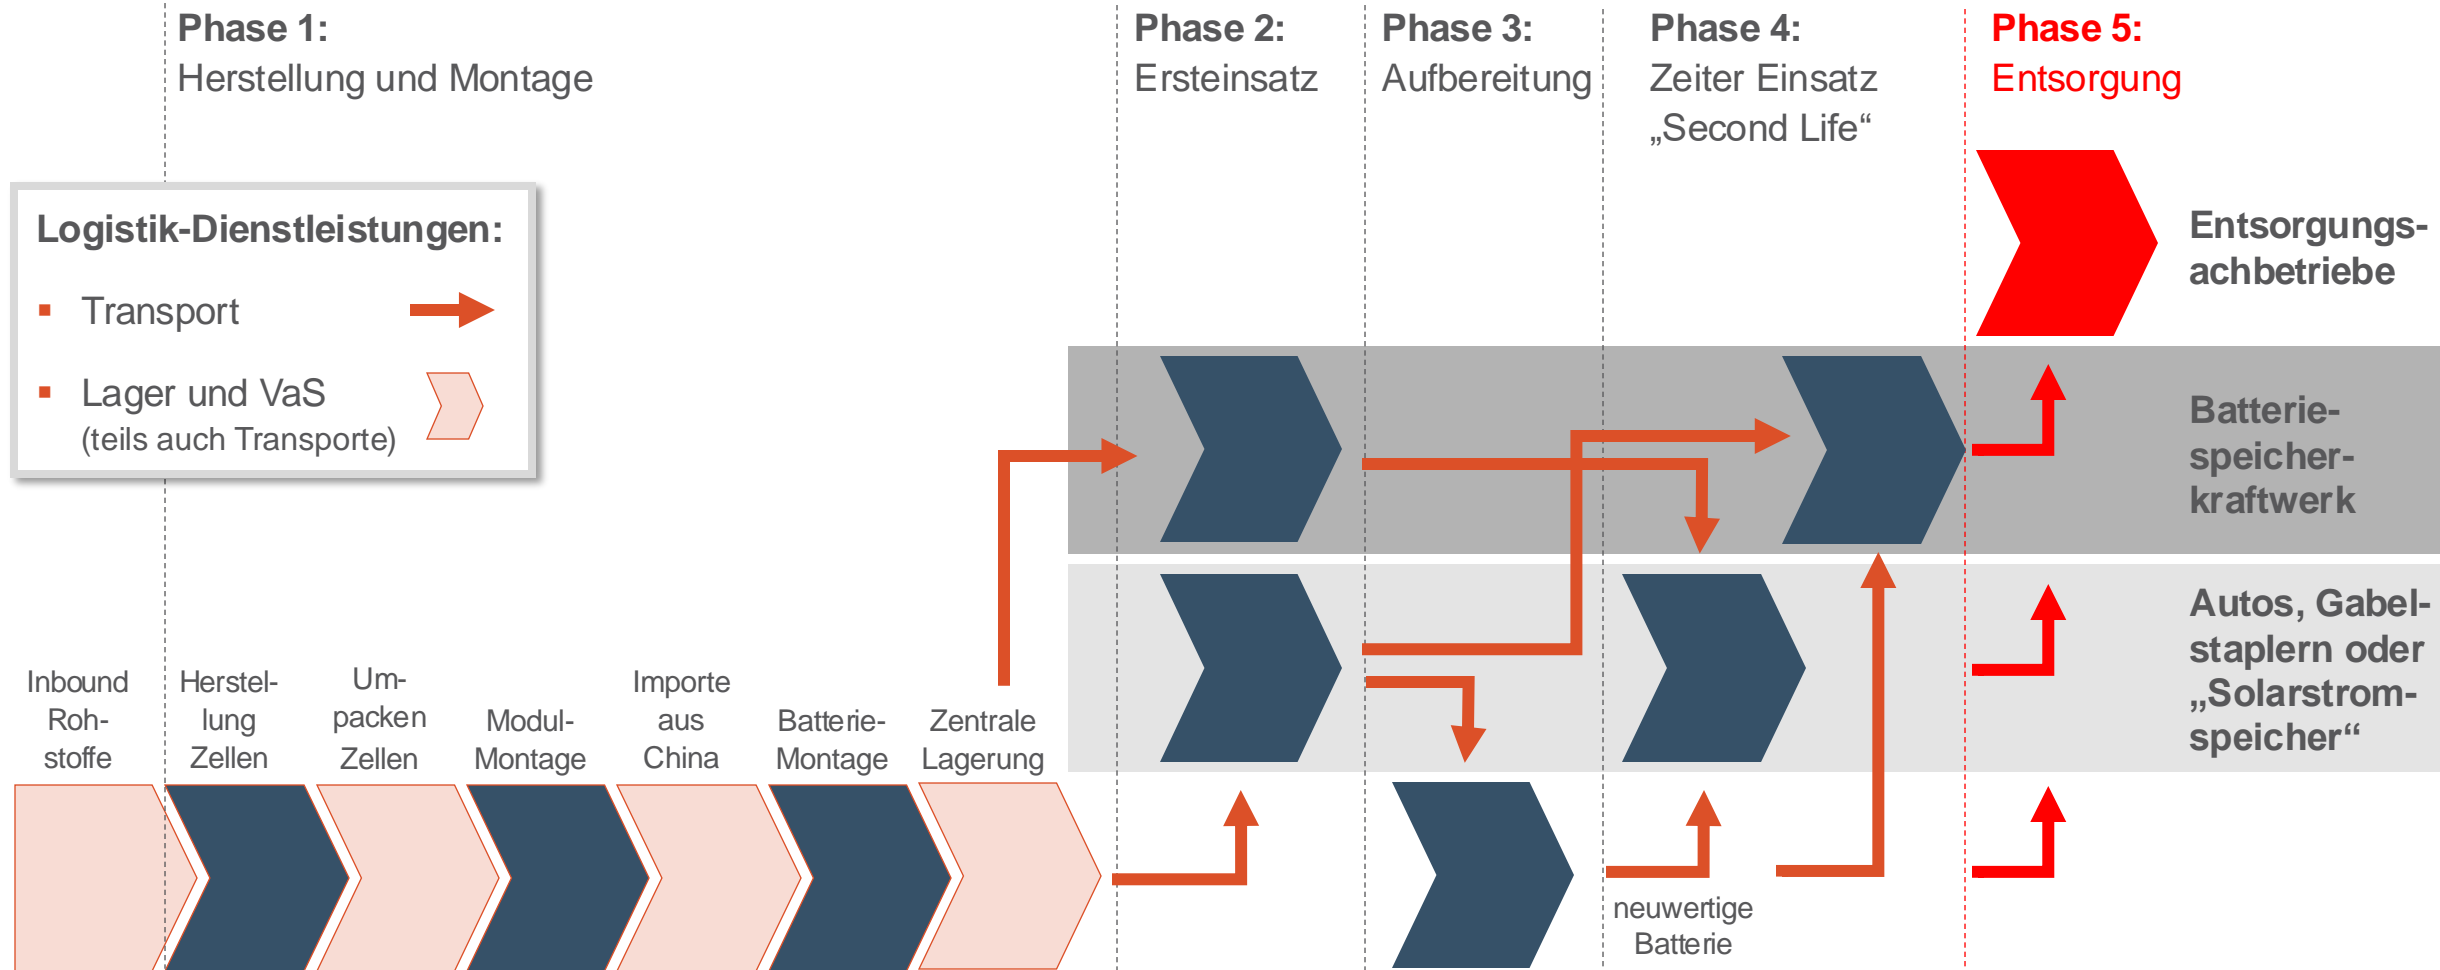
Phase 1:
Herstellung und Montage

Phase 2:
Ersteinsatz

Phase 3:
Aufbereitung

Phase 4:
Zeiter Einsatz
„Second Life“

Phase 5:
Entsorgung

Logistik-Dienstleistungen:
- Transport
- Lager und VaS (teils auch Transporte)

Entsorgungsachbetriebe

Batteriespeicherkraftwerk

Autos, Gabelstaplern oder „Solarstromspeicher“

Inbound Rohstoffe

Herstellung Zellen

Umpacken Zellen

Modul-Montage

Importe aus China

Batterie-Montage

Zentrale Lagerung

neuwertige Batterie